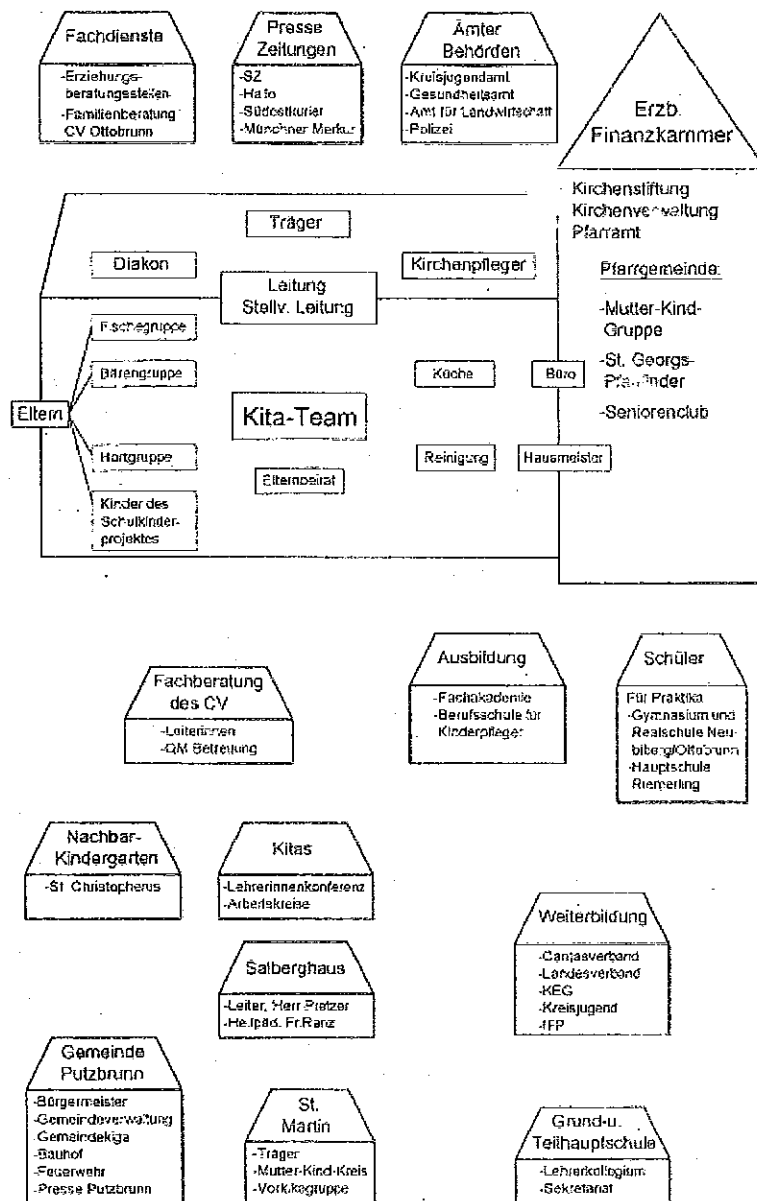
Fachdienste

-Erziehungsberatungsstellen
-Familienberatung CV Ottobrunn

Presse Zeitungen

-SZ
-Hallo
-Südostkurier
-Münchner Merkur

Ämter Behörden

-Kreisjugendamt
-Gesundheitsamt
-Amt für Landwirtschaft
-Polizei

Erzb. Finanzkammer

Kirchenstiftung
Kirchenverwaltung
Pfarramt

Pfarrgemeinde:

-Mutter-Kind-Gruppe
-St. Georgs-Pfadfinder
-Seniorenclub

Träger

Diakon

Kirchenpfleger

Leitung
Stellv. Leitung

Fischegruppe

Bärengruppe

Eltern

Kita-Team

Küche

Büro

Hortgruppe

Elternbeirat

Reinigung

Hausmeister

Kinder des Schulkinderprojektes

Ausbildung

-Fachakademie
-Berufsschule für Kinderpfleger

Schüler

Für Praktika
-Gymnasium und Realschule Neubiberg/Ottobrunn
-Hauptschule Riemerling

Fachberatung des CV

-Leiterinnen
-QM Betreuung

Nachbar-Kindergarten

-St. Christopherus

Kitas

-Lehrerinnenkonferenz
-Arbeitskreise

Weiterbildung

-Caritasverband
-Landesverband
-KEG
-Kreisjugend
-IFP

Salberghaus

-Leiter, Herr Pretzer
-Heilpäd. Fr.Ranz

Gemeinde Putzbrunn

-Bürgermeister
-Gemeindeverwaltung
-Gemeindekiga
-Bauhof
-Feuerwehr
-Presse Putzbrunn

St. Martin

-Träger
-Mutter-Kind-Kreis
-Vorkikagruppe

Grund-u. Teilhauptschule

-Lehrerkollegium
-Sekretariat